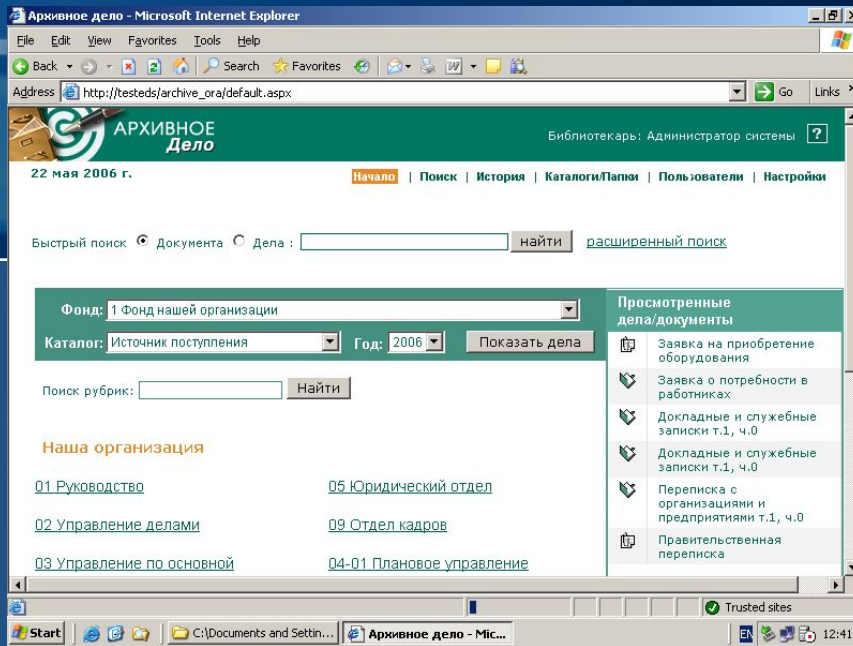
Архивное дело - Microsoft Internet Explorer

File Edit View Favorites Tools Help

Back Search Favorites

Address http://testeds/archive_ora/default.aspx Go Links

АРХИВНОЕ Дело

Библиотекарь: Администратор системы ?

22 мая 2006 г.

Начало | Поиск | История | Каталоги/Папки | Пользователи | Настройки

Быстрый поиск Документа Дела : найти расширенный поиск

Фонд: 1 Фонд нашей организации

Каталог: Источник поступления Год: 2006 Показать дела

Поиск рубрик: Найти

Наша организация

01 Руководство

05 Юридический отдел

02 Управление делами

09 Отдел кадров

03 Управление по основной

04-01 Плановое управление

Просмотренные дела/документы

Заявка на приобретение оборудования

Заявка о потребности в работниках

Докладные и служебные записки т.1, ч.0

Докладные и служебные записки т.1, ч.0

Переписка с организациями и предприятиями т.1, ч.0

Правительственная переписка

Trusted sites

Start C:\Documents and Settin... Архивное дело - Mic... EN 12:41